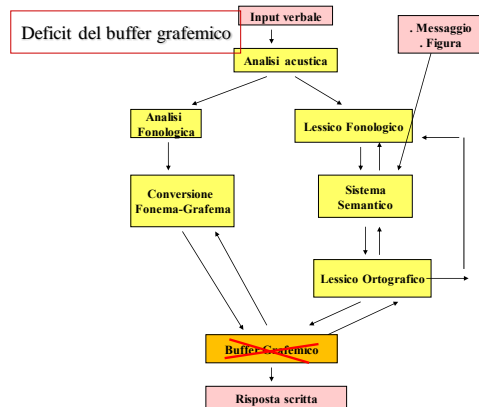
Deficit del buffer grafemico

Input verbale

. Messaggio
. Figura

Analisi acustica

Analisi Fonologica

Lessico Fonologico

Conversione Fonema-Grafema

Sistema Semantico

Lessico Ortografico

Buffer Grafemico

Risposta scritta